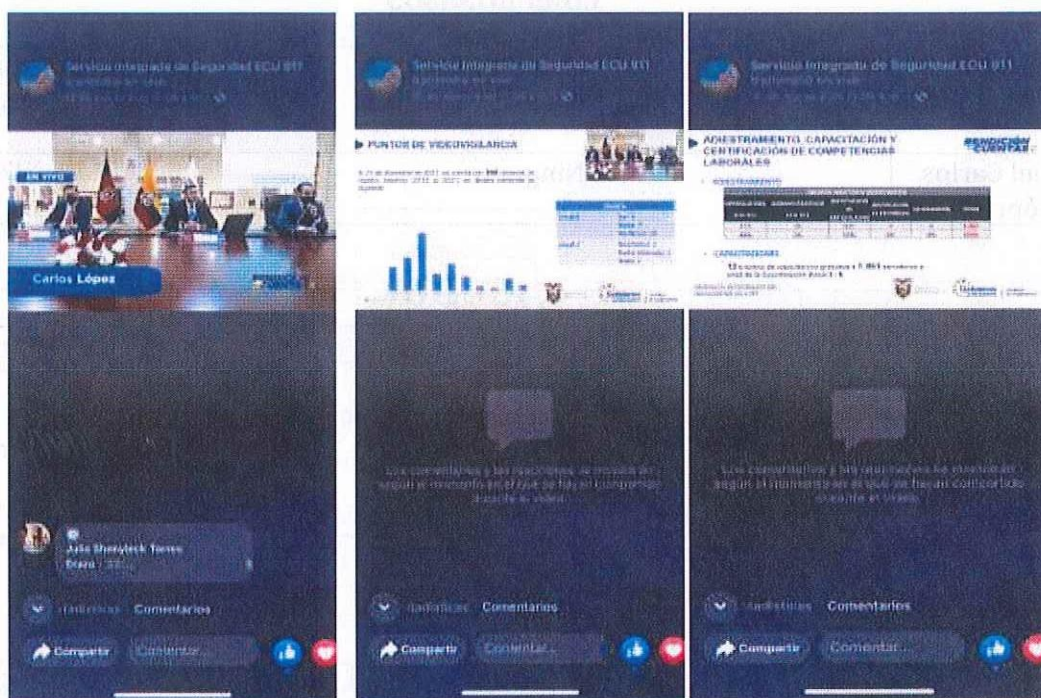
Servicio Integrado de Seguridad ECU 911
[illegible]
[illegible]

EN VIVO
Carlos López

Julio Shenyleck Torres
Brazo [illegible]

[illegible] Comentarios
Compartir
Comentar...

Servicio Integrado de Seguridad ECU 911
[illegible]
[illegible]

PUNTOS DE VIDEOVIGILANCIA
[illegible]

Los comentarios y las reacciones se mostrarán según el momento en el que se hayan compartido durante el video.

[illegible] Comentarios
Compartir
Comentar...

Servicio Integrado de Seguridad ECU 911
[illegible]
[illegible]

ADIESTRAMIENTO, CAPACITACIÓN Y CERTIFICACIÓN DE COMPETENCIAS LABORALES
RENDICIÓN CUENTAS
ADIESTRAMIENTO
CAPACITACIONES
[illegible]

Los comentarios y las reacciones se mostrarán según el momento en el que se hayan compartido durante el video.

Destacados Comentarios
Compartir
Comentar...